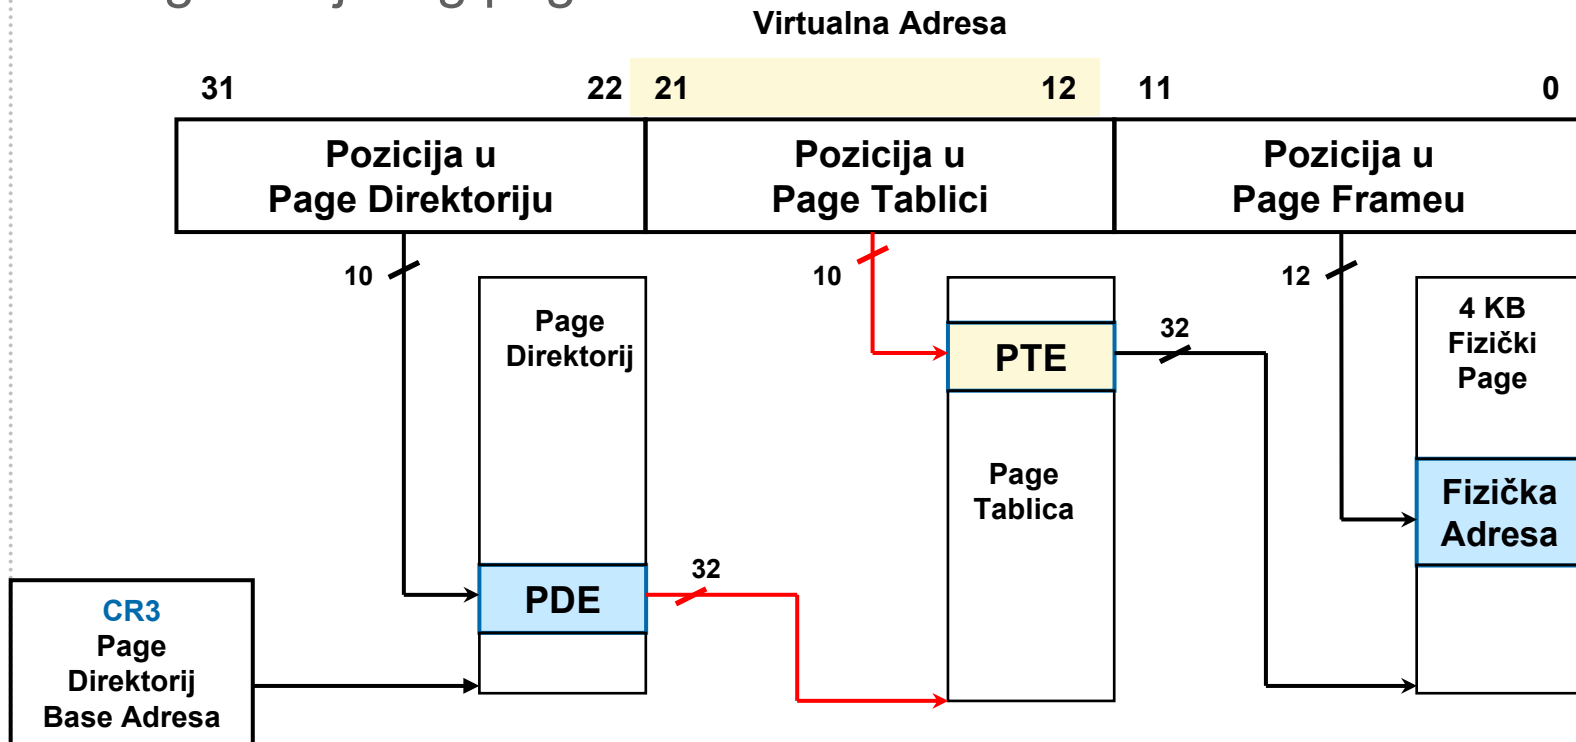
Virtualna Adresa

31 22 21 12 11 0

Pozicija u Page Direktoriju

Pozicija u Page Tablici

Pozicija u Page Frameu

10

10

12

Page Direktorij

PTE

32

4 KB Fizički Page

Page Tablica

Fizička Adresa

32

PDE

CR3 Page Direktorij Base Adresa